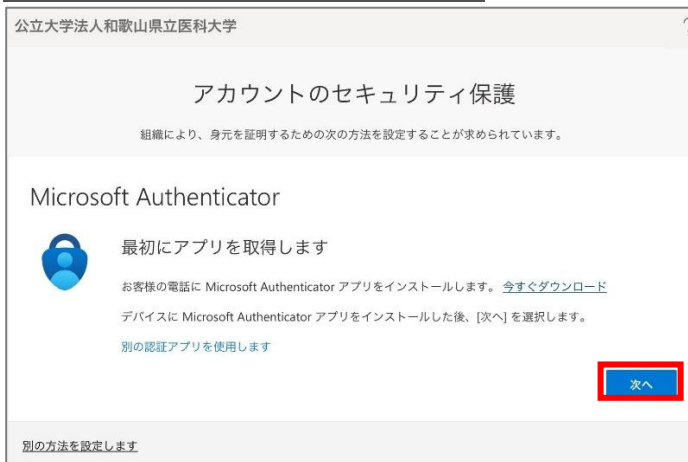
公立大学法人和歌山県立医科大学

?

アカウントのセキュリティ保護

組織により、身元を証明するための次の方法を設定することが求められています。

Microsoft Authenticator

最初にアプリを取得します

お客様の電話に Microsoft Authenticator アプリをインストールします。今すぐダウンロード

デバイスに Microsoft Authenticator アプリをインストールした後、[次へ] を選択します。

別の認証アプリを使用します

次へ

別の方法を設定します